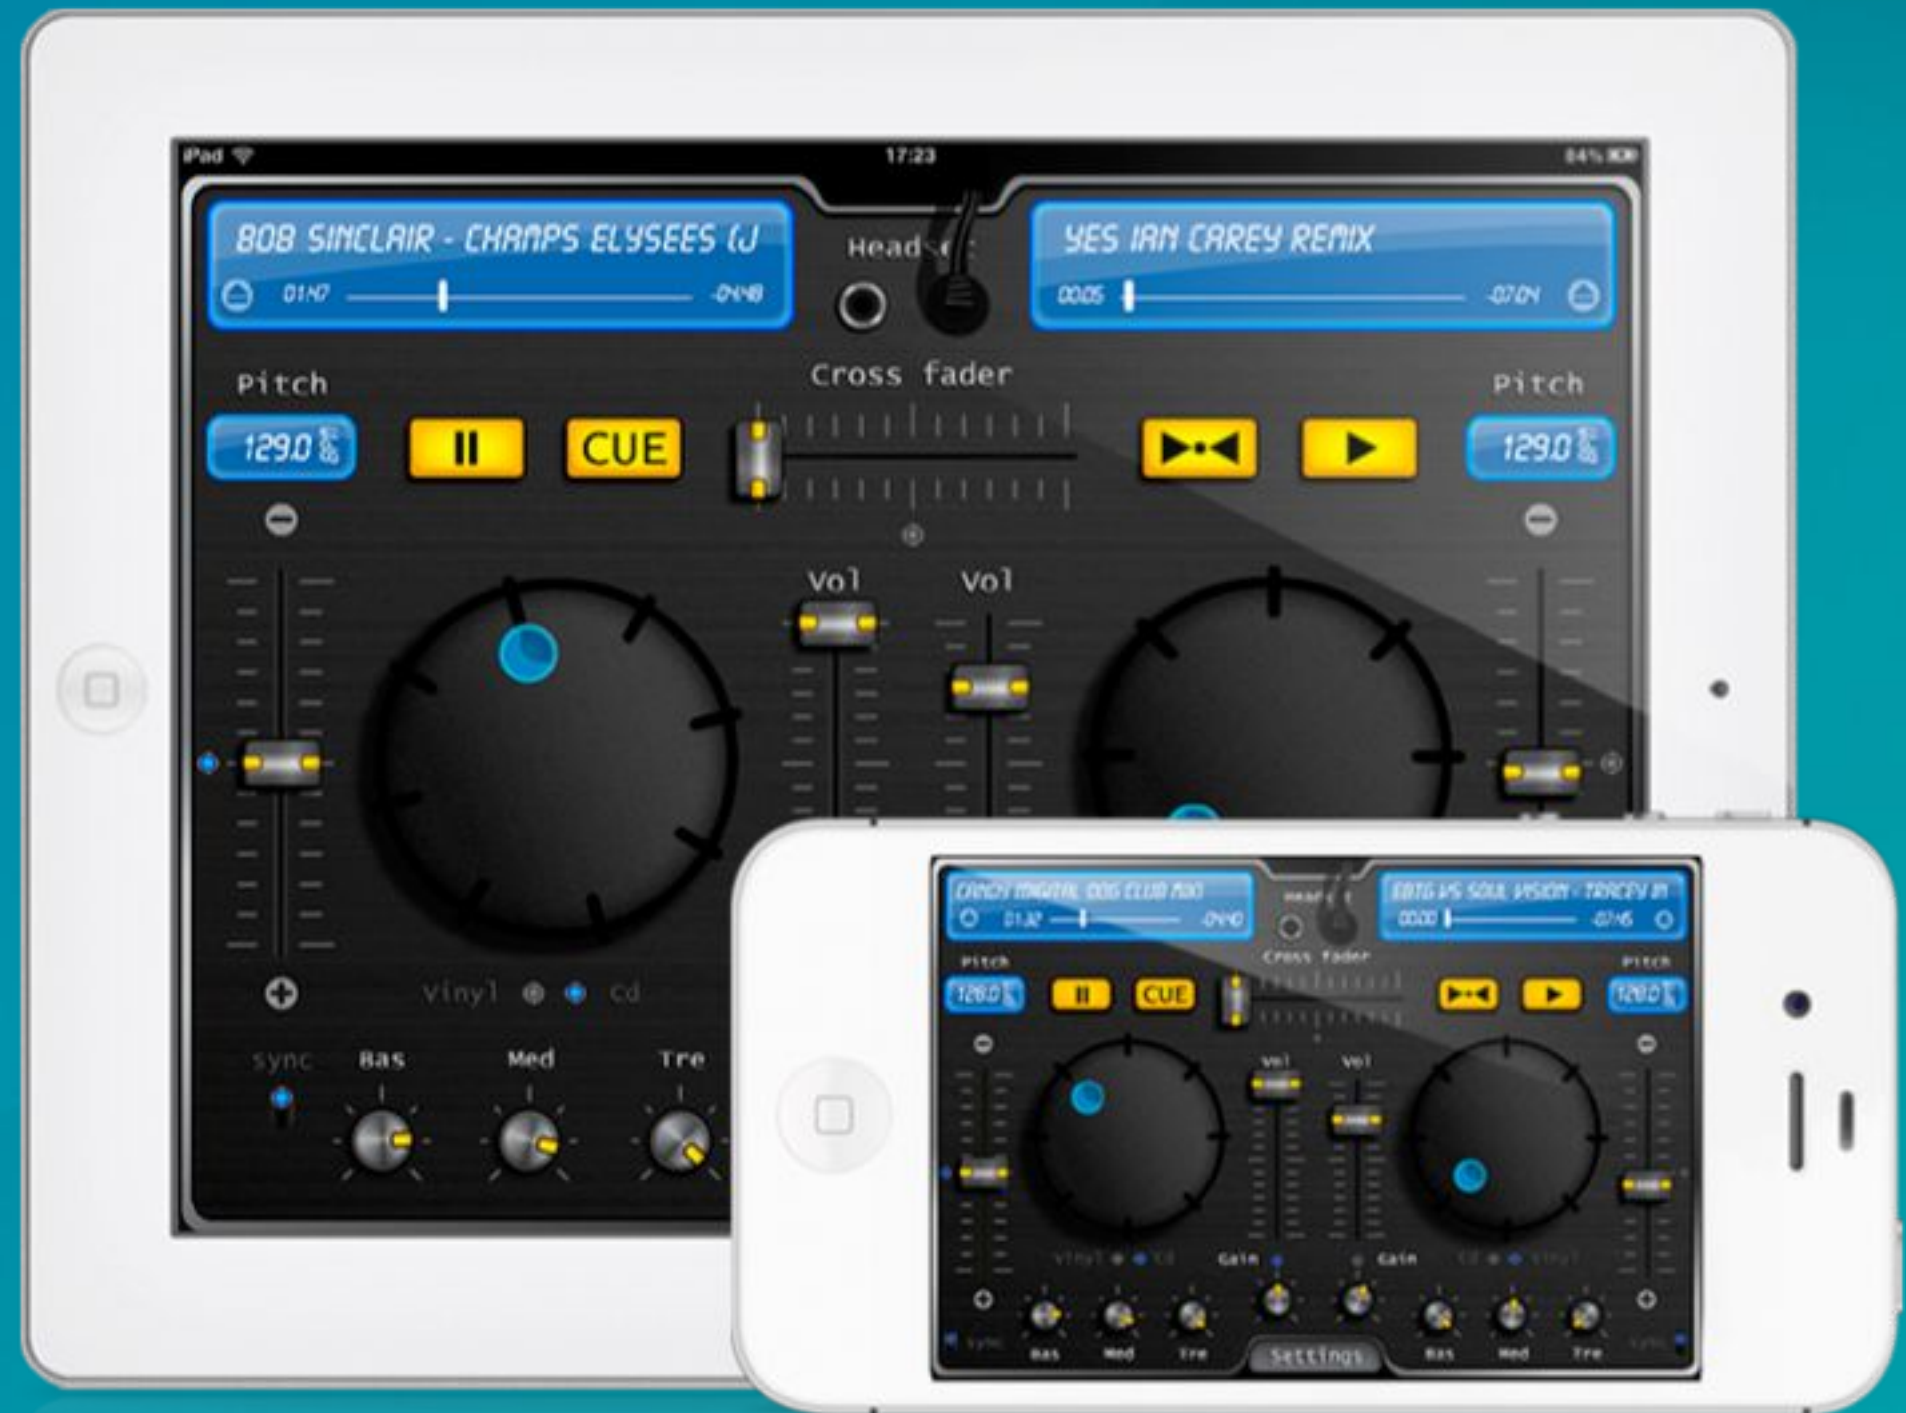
iPad 17:23 84%

BOB SINCLAIR - CHAMPS ELYSEES (J
01:47 -04:48

Heads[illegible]

YES IAN CAREY REMIX
00:05 -07:04

Pitch
129.0
II
CUE
Cross fader
Pitch
129.0

Vol
Vol

vinyl cd

sync
Bas
Med
Tre

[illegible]
01:32 -04:10
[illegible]
00:00 -07:45
Pitch
128.0
II
CUE
Cross fader
Pitch
128.0
Vol
Vol
vinyl cd
Gain
Gain
cd vinyl
sync
Bas
Med
Tre
Settings
Bas
Med
Tre
sync